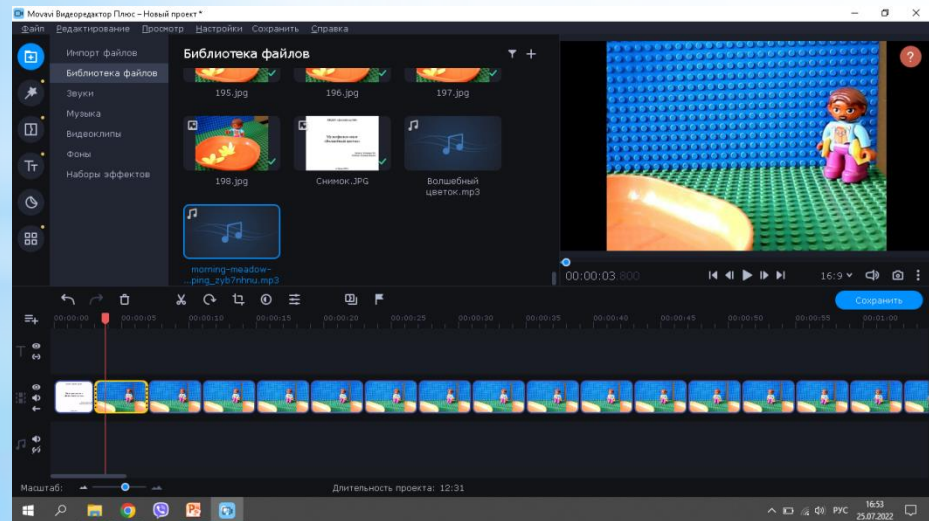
Movavi Видеоредактор Плюс – Новый проект *

Файл Редактирование Просмотр Настройки Сохранить Справка

Импорт файлов
Библиотека файлов
Звуки
Музыка
Видеоклипы
Фоны
Наборы эффектов

Библиотека файлов

195.jpg
196.jpg
197.jpg
198.jpg
Снимок.JPG
Волшебный цветок.mp3
morning-meadow-ping_zyb7nhnu.mp3

00:00:03 800

16:9

Сохранить

00:00:00 00:00:05 00:00:10 00:00:15 00:00:20 00:00:25 00:00:30 00:00:35 00:00:40 00:00:45 00:00:50 00:00:55 00:01:00

Масштаб:

Длительность проекта: 12:31

РУС 16:53 25.07.2022